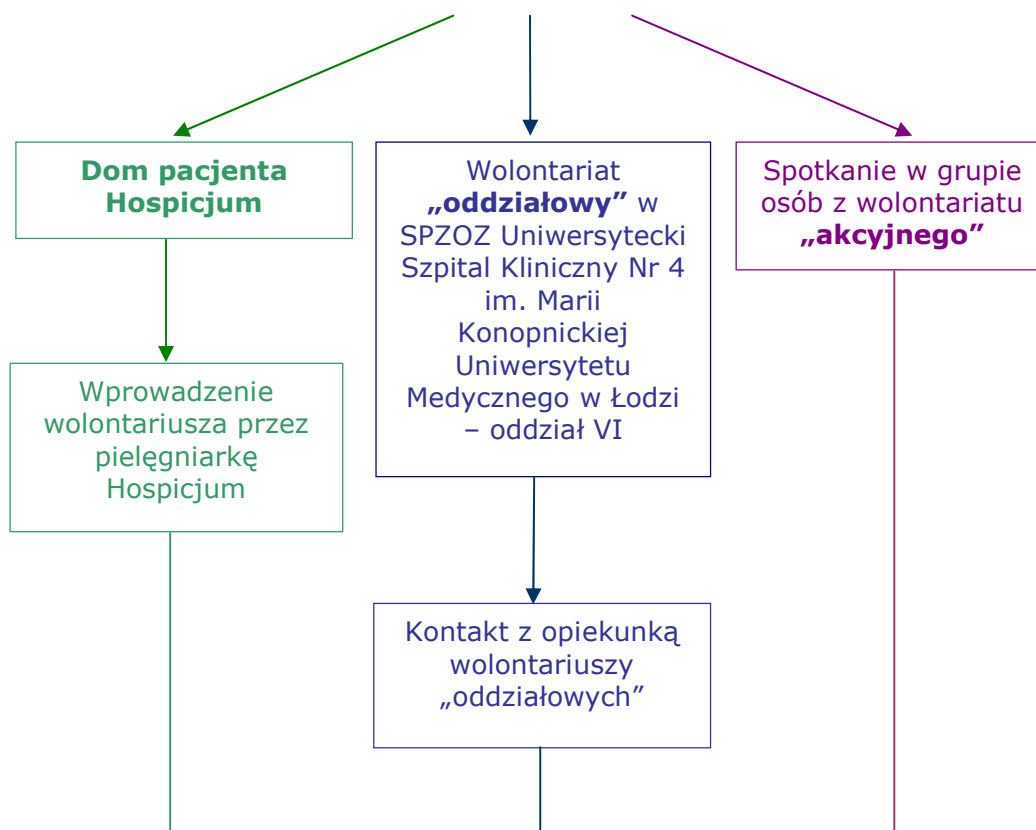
Dom pacjenta Hospicjum

Wolontariat „oddziałowy” w SPZOZ Uniwersytecki Szpital Kliniczny Nr 4 im. Marii Konopnickiej Uniwersytetu Medycznego w Łodzi – oddział VI

Spotkanie w grupie osób z wolontariatu „akcyjnego”

Wprowadzenie wolontariusza przez pielęgniarkę Hospicjum

Kontakt z opiekunką wolontariuszy „oddziałowych”